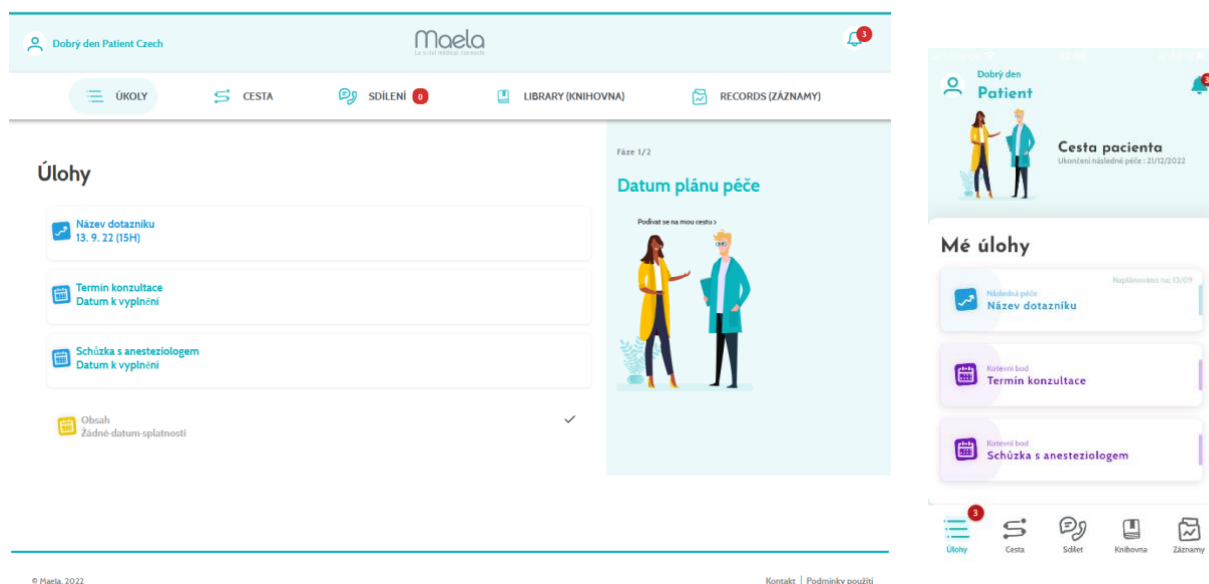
Dobrý den Patient Czech

Maela

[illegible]

3

ÚKOLY

CESTA

SDÍLENÍ 0

LIBRARY (KNIHOVNA)

RECORDS (ZÁZNAMY)

Úlohy

Název dotazníku
13. 9. 22 (15H)

Termín konzultace
Datum k vyplnění

Schůzka s anesteziologem
Datum k vyplnění

Obsah
Žádné datum splatnosti

Fáze 1/2

Datum plánu péče

Podívat se na mou cestu >

© Maela, 2022

Kontakt | Podmínky použití

Dobrý den
Patient

Cesta pacienta
Ukončení následné péče : 21/12/2022

Mé úlohy

Naplánováno na 13/09
Následná péče
Název dotazníku

Kotevní bod
Termín konzultace

Kotevní bod
Schůzka s anesteziologem

3
Úlohy

Cesta

Sdílet

Knihovna

Záznamy